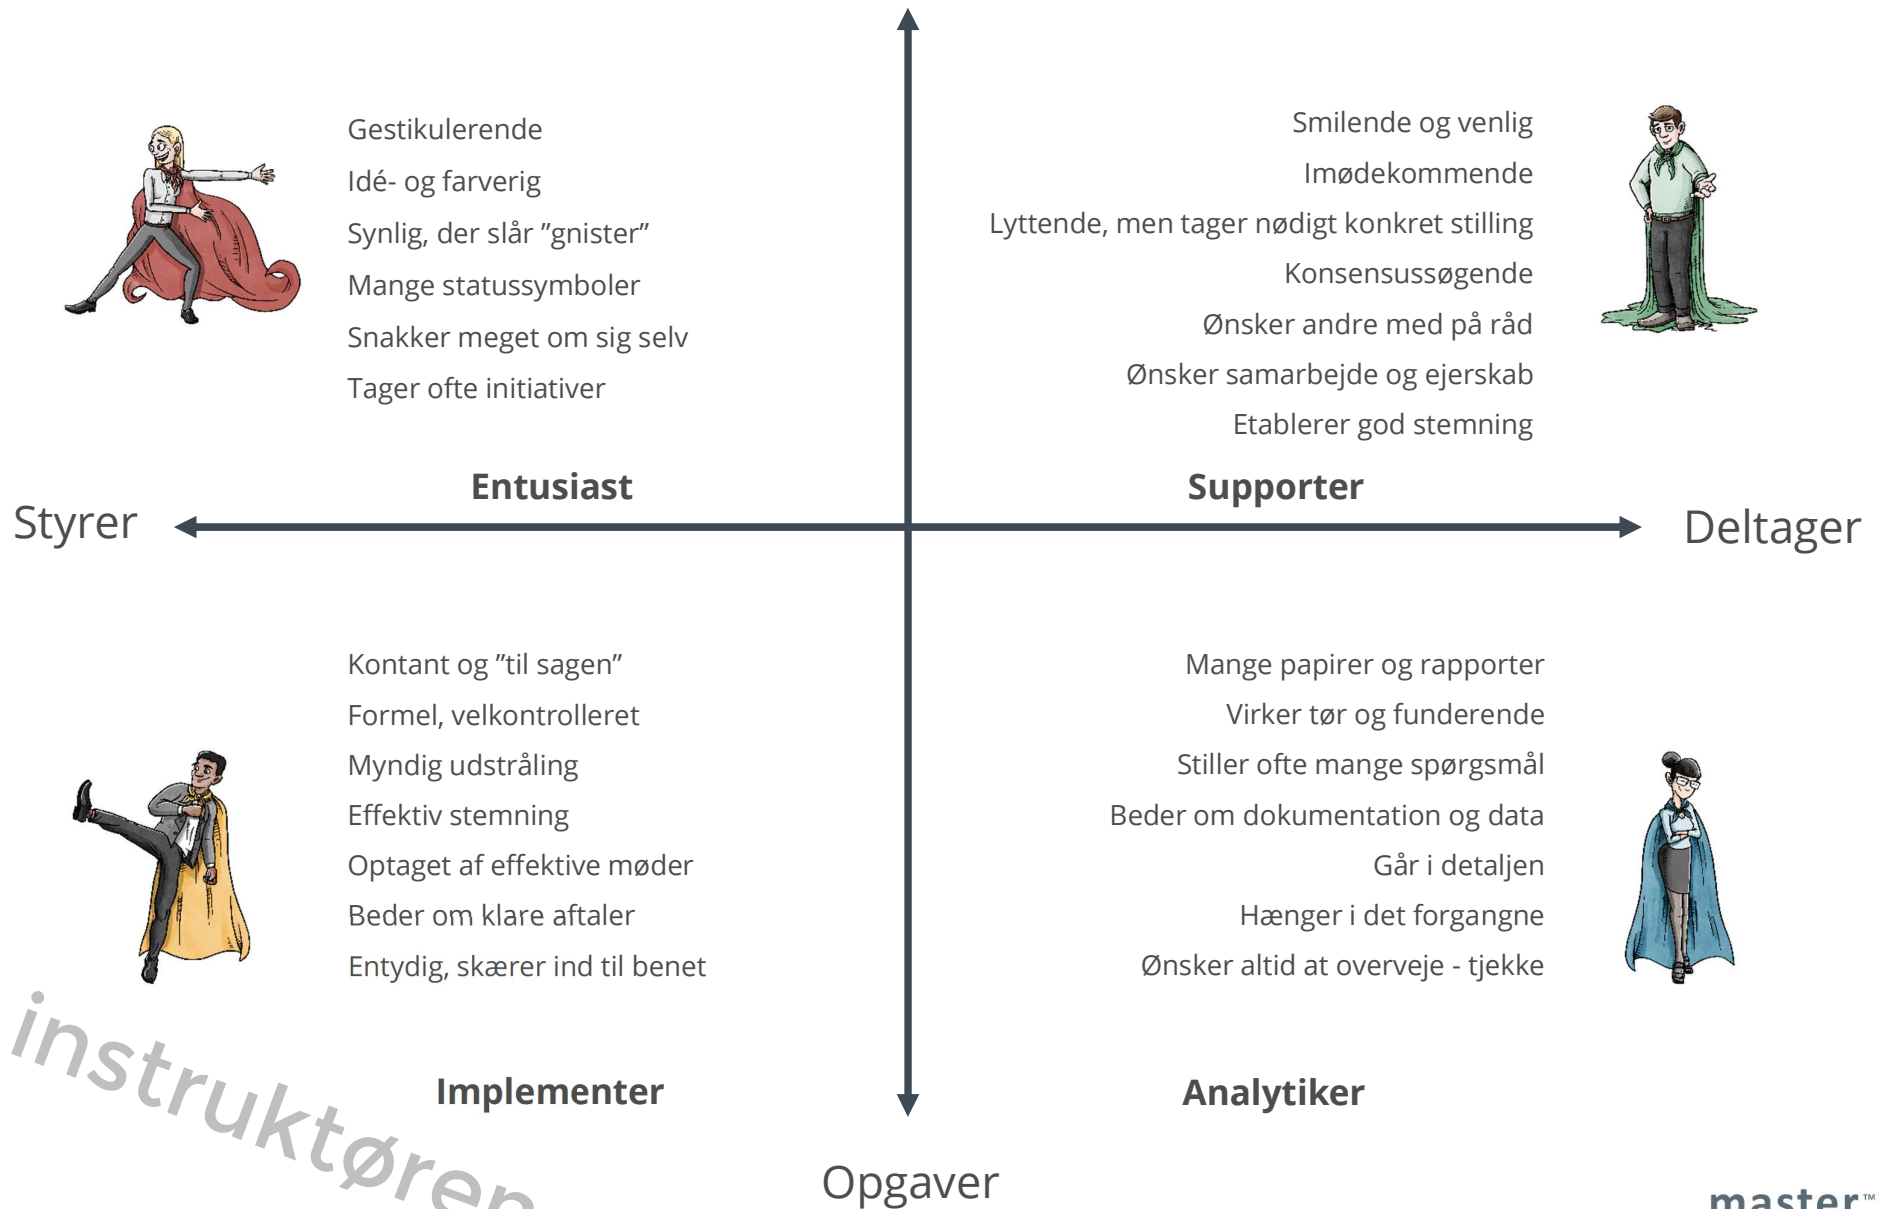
Gestikulerende
Idé- og farverig
Synlig, der slår "gnister"
Mange statussymboler
Snakker meget om sig selv
Tager ofte initiativer

Smilende og venlig
Imødekommende
Lyttende, men tager nødigt konkret stilling
Konsensussøgende
Ønsker andre med på råd
Ønsker samarbejde og ejerskab
Etablerer god stemning

Entusiast

Supporter

Styrer

Deltager

Kontant og "til sagen"
Formel, velkontrolleret
Myndig udstråling
Effektiv stemning
Optaget af effektive møder
Beder om klare aftaler
Entydig, skærer ind til benet

Mange papirer og rapporter
Virker tør og funderende
Stiller ofte mange spørgsmål
Beder om dokumentation og data
Går i detaljen
Hænger i det forgangne
Ønsker altid at overveje - tjekke

instruktøren

Implementer

Analytiker

Opgaver

master™